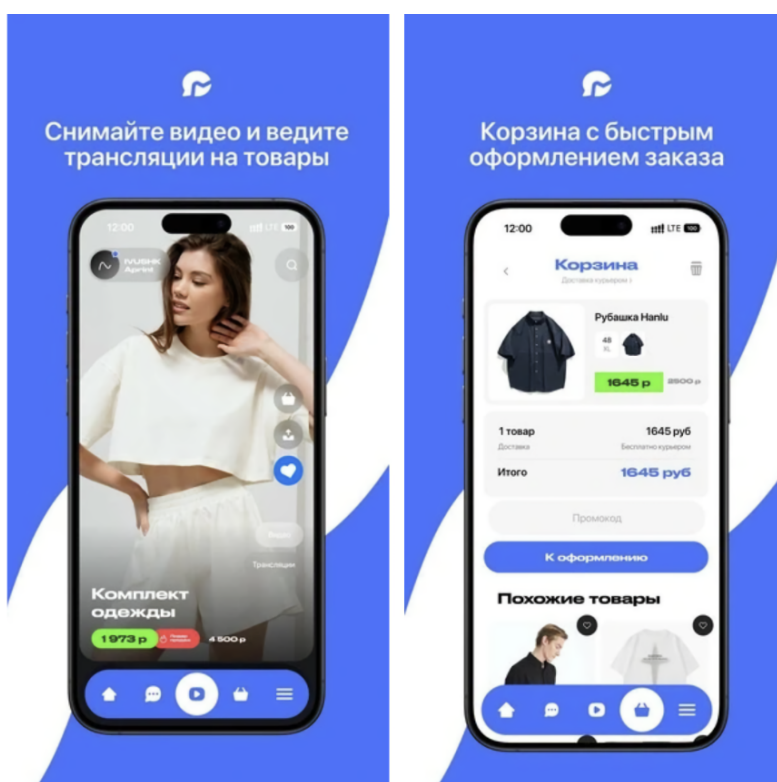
Снимайте видео и ведите трансляции на товары

12:00

IVUSHK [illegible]

Видео

Трансляции

Комплект одежды

1973 р

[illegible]

4 500 р

Корзина с быстрым оформлением заказа

12:00

LTE

Корзина

Доставка курьером

Рубашка Hanlu

48 XL

1645 р

2500 р

1 товар

1645 руб

Доставка

Бесплатно курьером

Итого

1645 руб

Промокод

К оформлению

Похожие товары